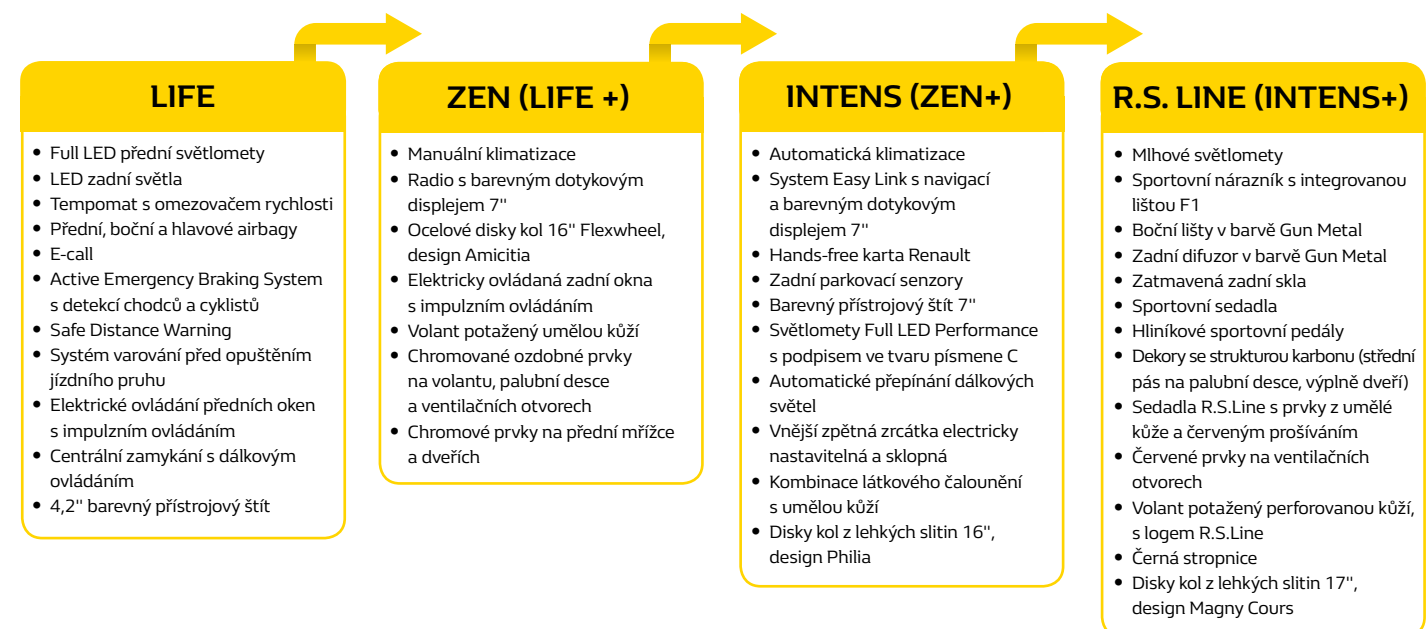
LIFE

- Full LED přední světlomety
- LED zadní světla
- Tempomat s omezovačem rychlosti
- Přední, boční a hlavové airbagy
- E-call
- Active Emergency Braking System s detekcí chodců a cyklistů
- Safe Distance Warning
- Systém varování před opuštěním jízdního pruhu
- Elektrické ovládání předních oken s impulzním ovládáním
- Centrální zamykání s dálkovým ovládáním
- 4,2'' barevný přístrojový štít

ZEN (LIFE +)

- Manuální klimatizace
- Radio s barevným dotykovým displejem 7''
- Ocelové disky kol 16'' Flexwheel, design Amicitia
- Elektricky ovládaná zadní okna s impulzním ovládáním
- Volant potažený umělou kůží
- Chromované ozdobné prvky na volantu, palubní desce a ventilačních otvorech
- Chromové prvky na přední mřížce a dveřích

INTENS (ZEN+)

- Automatická klimatizace
- System Easy Link s navigací a barevným dotykovým displejem 7''
- Hands-free karta Renault
- Zadní parkovací senzory
- Barevný přístrojový štít 7''
- Světlomety Full LED Performance s podpisem ve tvaru písmene C
- Automatické přepínání dálkových světel
- Vnější zpětná zrcátka electricky nastavitelná a sklopná
- Kombinace látkového čalounění s umělou kůží
- Disky kol z lehkých slitin 16'', design Philia

R.S. LINE (INTENS+)

- Mlhové světlomety
- Sportovní nárazník s integrovanou lištou F1
- Boční lišty v barvě Gun Metal
- Zadní difuzor v barvě Gun Metal
- Zatmavená zadní skla
- Sportovní sedadla
- Hliníkové sportovní pedály
- Dekory se strukturou karbonu (střední pás na palubní desce, výplně dveří)
- Sedadla R.S.Line s prvky z umělé kůže a červeným prošíváním
- Červené prvky na ventilačních otvorech
- Volant potažený perforovanou kůží, s logem R.S.Line
- Černá stropnice
- Disky kol z lehkých slitin 17'', design Magny Cours